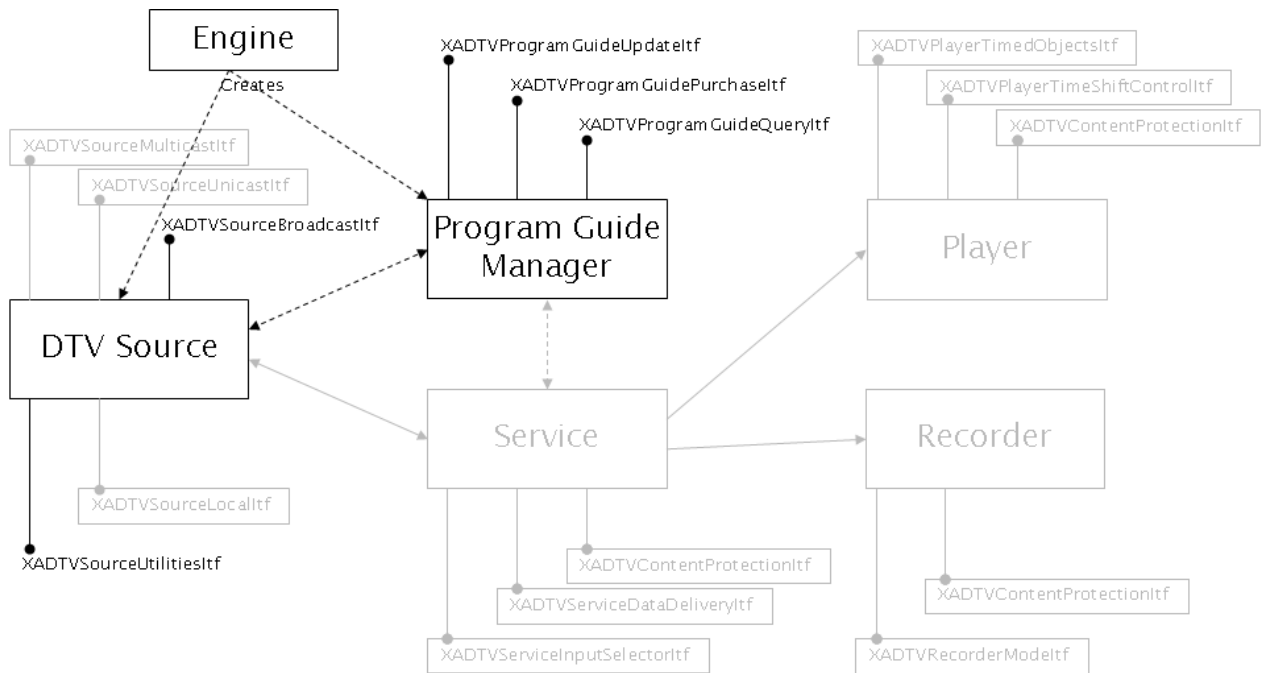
Engine
Creates
XADTVProgramGuideUpdateItf
XADTVProgramGuidePurchaseItf
XADTVProgramGuideQueryItf
XADTVPlayerTimedObjectsItf
XADTVPlayerTimeShiftControlItf
XADTVContentProtectionItf
XADTVSourceMulticastItf
XADTVSourceUnicastItf
XADTVSourceBroadcastItf
Program Guide Manager
Player
DTV Source
Service
Recorder
XADTVSourceLocalItf
XADTVSourceUtilitiesItf
XADTVContentProtectionItf
XADTVServiceDataDeliveryItf
XADTVContentProtectionItf
XADTVServiceInputSelectorItf
XADTVRecorderModeItf